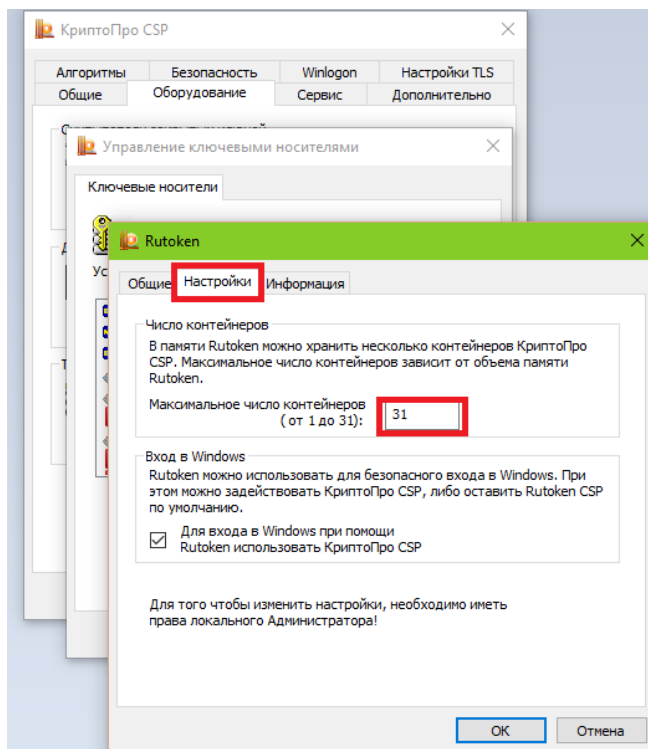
КриптоПро CSP

Алгоритмы | Безопасность | Winlogon | Настройки TLS
Общие | Оборудование | Сервис | Дополнительно

Управление ключевыми носителями

Ключевые носители

Ус

Rutoken

Общие | Настройки | Информация

Число контейнеров
В памяти Rutoken можно хранить несколько контейнеров КриптоПро CSP. Максимальное число контейнеров зависит от объема памяти Rutoken.
Максимальное число контейнеров (от 1 до 31): 31

Вход в Windows
Rutoken можно использовать для безопасного входа в Windows. При этом можно задействовать КриптоПро CSP, либо оставить Rutoken CSP по умолчанию.
Для входа в Windows при помощи Rutoken использовать КриптоПро CSP

Для того чтобы изменить настройки, необходимо иметь права локального Администратора!

ОК | Отмена